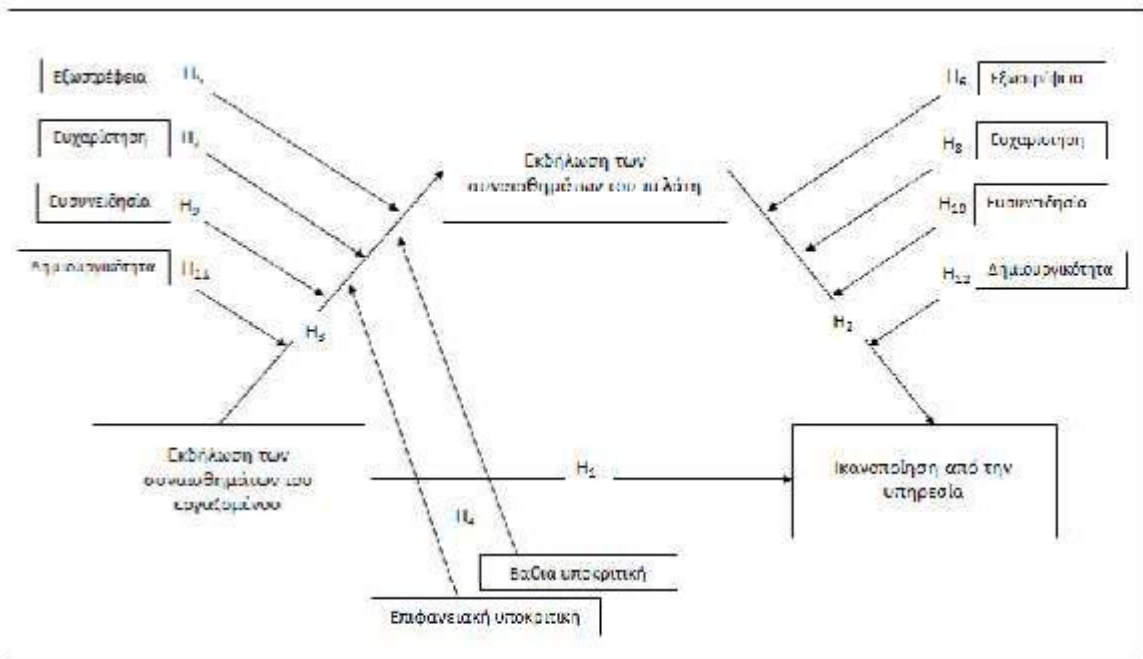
Εξωστρέφεια $H_1$

Ευχαρίστηση $H_?$

Ευσυνειδησία $H_9$

Δημιουργικότητα $H_{11}$

$H_5$

$H_6$ Εξωστρέφεια

$H_8$ Ευχαρίστηση

$H_{10}$ Ευσυνειδησία

$H_{12}$ Δημιουργικότητα

$H_2$

Εκδήλωση των συναισθημάτων του πελάτη

Εκδήλωση των συναισθημάτων του εργαζομένου

$H_?$

Ικανοποίηση από την υπηρεσία

$H_4$

Βαθιά υποκριτική

Επιφανειακή υποκριτική